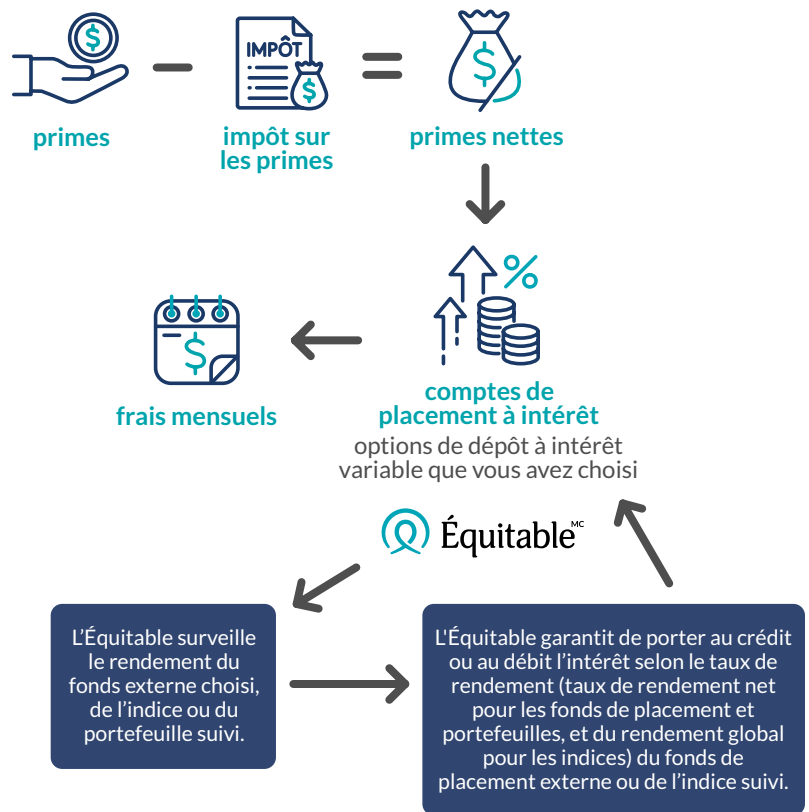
IMPÔT

primes

impôt sur les primes

primes nettes

%

comptes de placement à intérêt

options de dépôt à intérêt variable que vous avez choisi

frais mensuels

Équitable$^{MC}$

L'Équitable surveille le rendement du fonds externe choisi, de l'indice ou du portefeuille suivi.

L'Équitable garantit de porter au crédit ou au débit l'intérêt selon le taux de rendement (taux de rendement net pour les fonds de placement et portefeuilles, et du rendement global pour les indices) du fonds de placement externe ou de l'indice suivi.